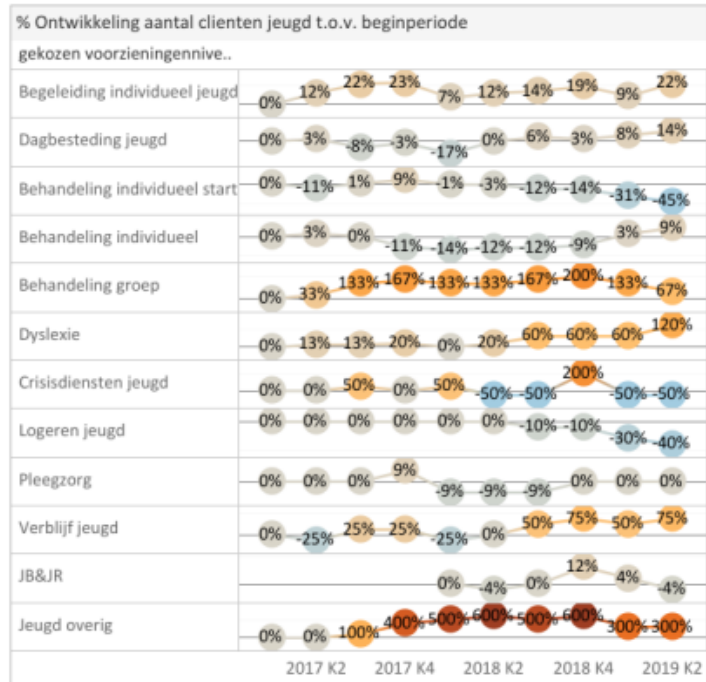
% Ontwikkeling aantal clienten jeugd t.o.v. beginperiode

gekozen voorzieningennive..

| | | | | | | | | | | |
|---|---|---|---|---|---|---|---|---|---|---|
| Begeleiding individueel jeugd | 0% | 12% | 22% | 23% | 7% | 12% | 14% | 19% | 9% | 22% |
| Dagbesteding jeugd | 0% | 3% | -8% | -3% | -17% | 0% | 6% | 3% | 8% | 14% |
| Behandeling individueel start | 0% | -11% | 1% | 9% | -1% | -3% | -12% | -14% | -31% | -45% |
| Behandeling individueel | 0% | 3% | 0% | -11% | -14% | -12% | -12% | -9% | 3% | 9% |
| Behandeling groep | 0% | 33% | 133% | 167% | 133% | 133% | 167% | 200% | 133% | 67% |
| Dyslexie | 0% | 13% | 13% | 20% | 0% | 20% | 60% | 60% | 60% | 120% |
| Crisisdiensten jeugd | 0% | 0% | 50% | 0% | 50% | -50% | -50% | 200% | -50% | -50% |
| Logeren jeugd | 0% | 0% | 0% | 0% | 0% | 0% | -10% | -10% | -30% | -40% |
| Pleegzorg | 0% | 0% | 0% | 9% | -9% | -9% | -9% | 0% | 0% | 0% |
| Verblijf jeugd | 0% | -25% | 25% | 25% | -25% | 0% | 50% | 75% | 50% | 75% |
| JB&JR | | | | | 0% | -4% | 0% | 12% | 4% | -4% |
| Jeugd overig | 0% | 0% | 100% | 400% | 500% | 600% | 500% | 600% | 300% | 300% |

2017 K2 2017 K4 2018 K2 2018 K4 2019 K2